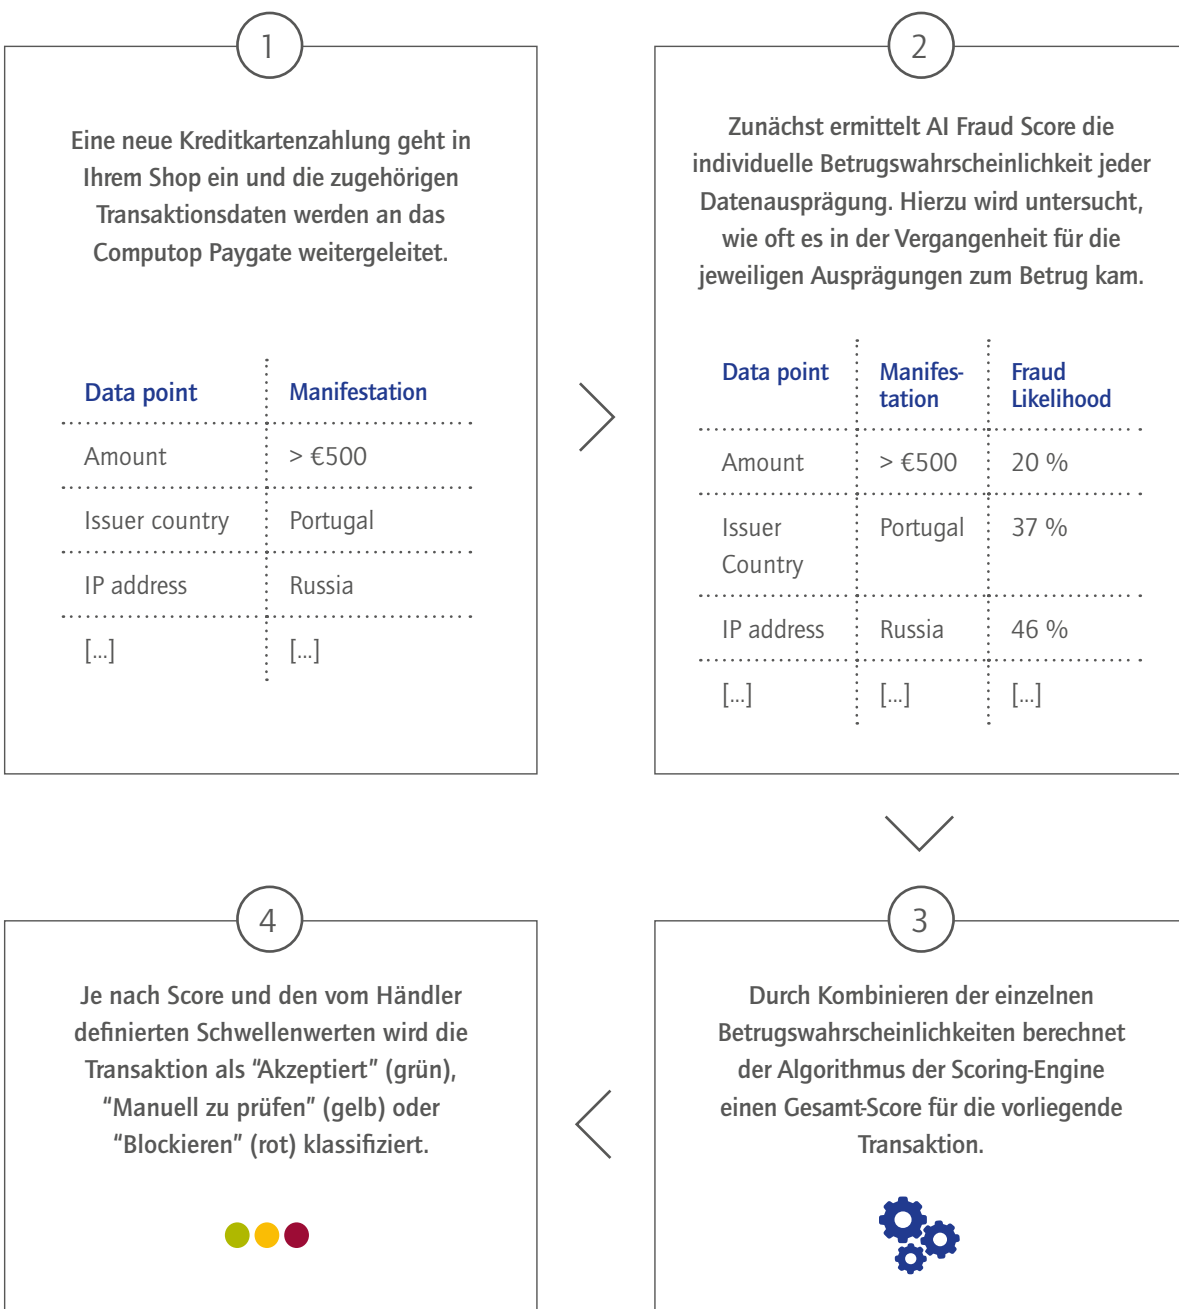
1

Eine neue Kreditkartenzahlung geht in Ihrem Shop ein und die zugehörigen Transaktionsdaten werden an das Computop Paygate weitergeleitet.

| Data point | Manifestation |
|---|---|
| Amount | > €500 |
| Issuer country | Portugal |
| IP address | Russia |
| [...] | [...] |

2

Zunächst ermittelt AI Fraud Score die individuelle Betrugswahrscheinlichkeit jeder Datenausprägung. Hierzu wird untersucht, wie oft es in der Vergangenheit für die jeweiligen Ausprägungen zum Betrug kam.

| Data point | Manifestation | Fraud Likelihood |
|---|---|---|
| Amount | > €500 | 20 % |
| Issuer Country | Portugal | 37 % |
| IP address | Russia | 46 % |
| [...] | [...] | [...] |

4

Je nach Score und den vom Händler definierten Schwellenwerten wird die Transaktion als "Akzeptiert" (grün), "Manuell zu prüfen" (gelb) oder "Blockieren" (rot) klassifiziert.

3

Durch Kombinieren der einzelnen Betrugswahrscheinlichkeiten berechnet der Algorithmus der Scoring-Engine einen Gesamt-Score für die vorliegende Transaktion.